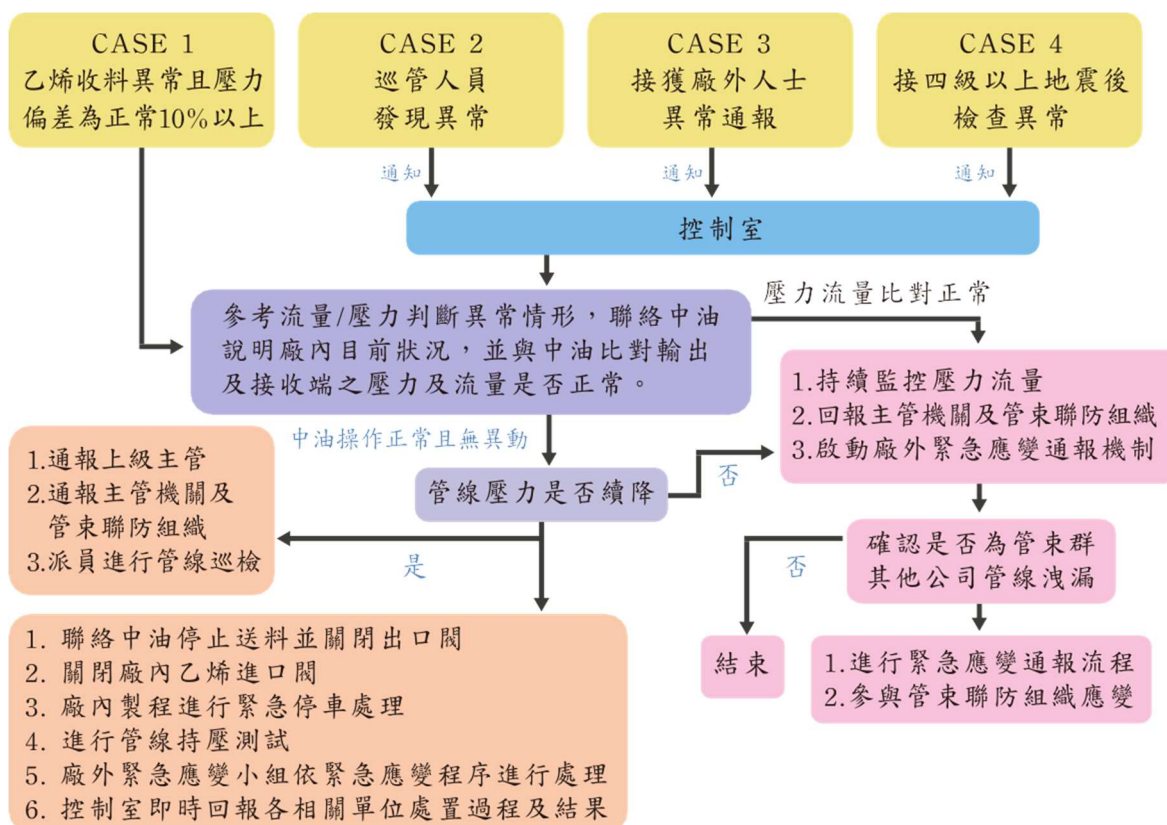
CASE 1
乙烯收料異常且壓力偏差為正常10%以上

CASE 2
巡管人員發現異常

CASE 3
接獲廠外人士異常通報

CASE 4
接四級以上地震後檢查異常

通知

通知

通知

控制室

參考流量/壓力判斷異常情形，聯絡中油說明廠內目前狀況，並與中油比對輸出及接收端之壓力及流量是否正常。

壓力流量比對正常

1.持續監控壓力流量
2.回報主管機關及管束聯防組織
3.啟動廠外緊急應變通報機制

中油操作正常且無異動

管線壓力是否續降

否

1.通報上級主管
2.通報主管機關及管束聯防組織
3.派員進行管線巡檢

是

確認是否為管束群其他公司管線洩漏

否

結束

1.進行緊急應變通報流程
2.參與管束聯防組織應變

1. 聯絡中油停止送料並關閉出口閥
2. 關閉廠內乙烯進口閥
3. 廠內製程進行緊急停車處理
4. 進行管線持壓測試
5. 廠外緊急應變小組依緊急應變程序進行處理
6. 控制室即時回報各相關單位處置過程及結果